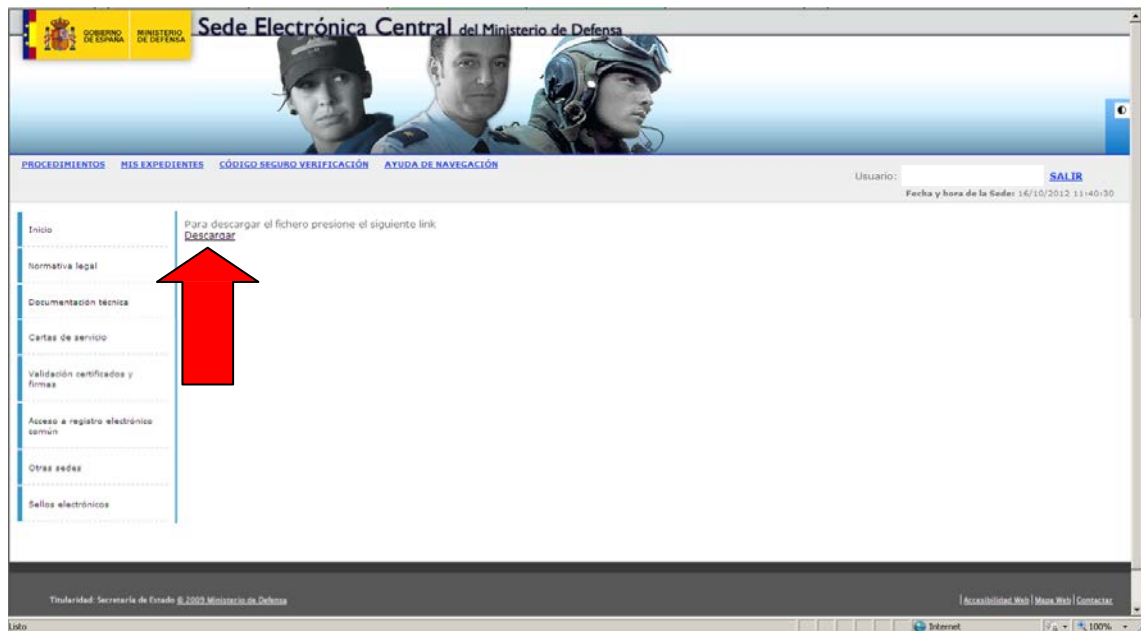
GOBIERNO DE ESPAÑA MINISTERIO DE DEFENSA

Sede Electrónica Central del Ministerio de Defensa

PROCEDIMIENTOS MIS EXPEDIENTES CÓDIGO SEGURO VERIFICACIÓN AYUDA DE NAVEGACIÓN

Usuario: SALIR

Fecha y hora de la Sede: 16/10/2012 11:40:30

Inicio

Normativa legal

Documentación técnica

Cartas de servicio

Validación certificados y firmas

Acceso a registro electrónico común

Otras sedes

Sellos electrónicos

Para descargar el fichero presione el siguiente link
Descargar

Titularidad: Secretaría de Estado © 2009 Ministerio de Defensa

Accesibilidad Web | Mapa Web | Contactar

Listo

Internet

100%